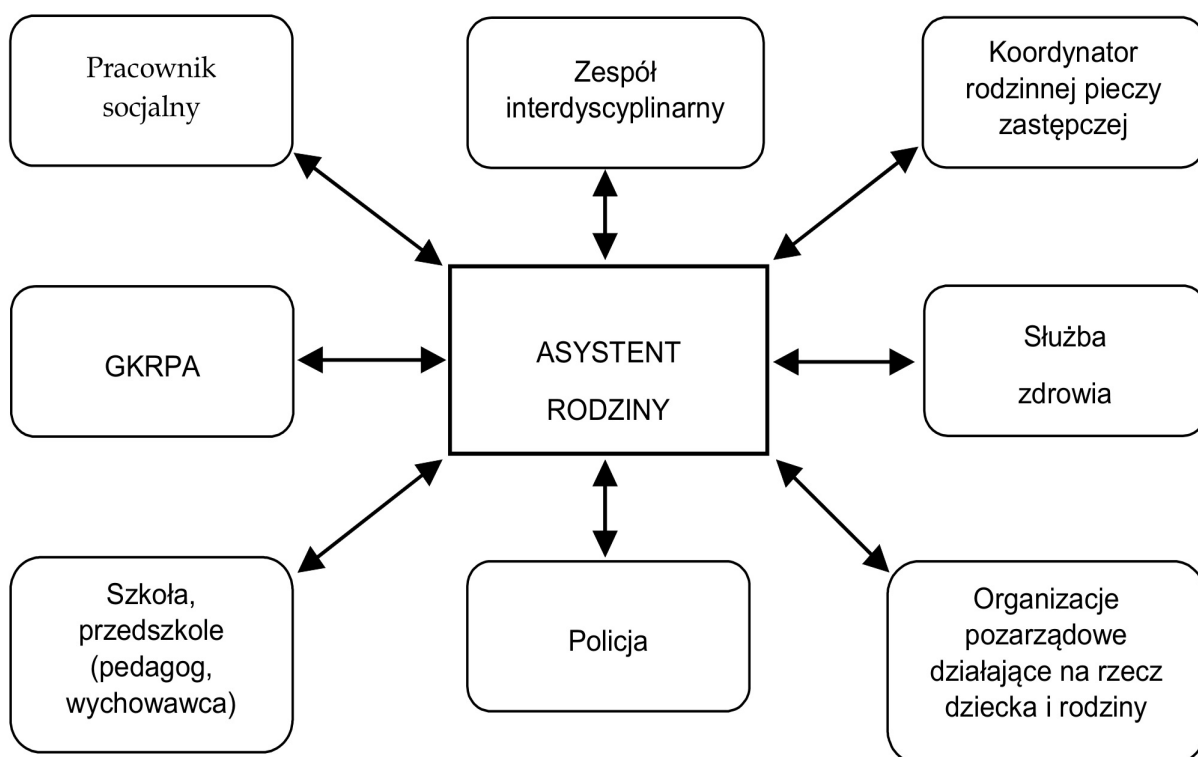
Pracownik socjalny

Zespół interdyscyplinarny

Koordynator rodzinnej pieczy zastępczej

GKRPA

ASYSTENT RODZINY

Służba zdrowia

Szkoła, przedszkole (pedagog, wychowawca)

Policja

Organizacje pozarządowe działające na rzecz dziecka i rodziny